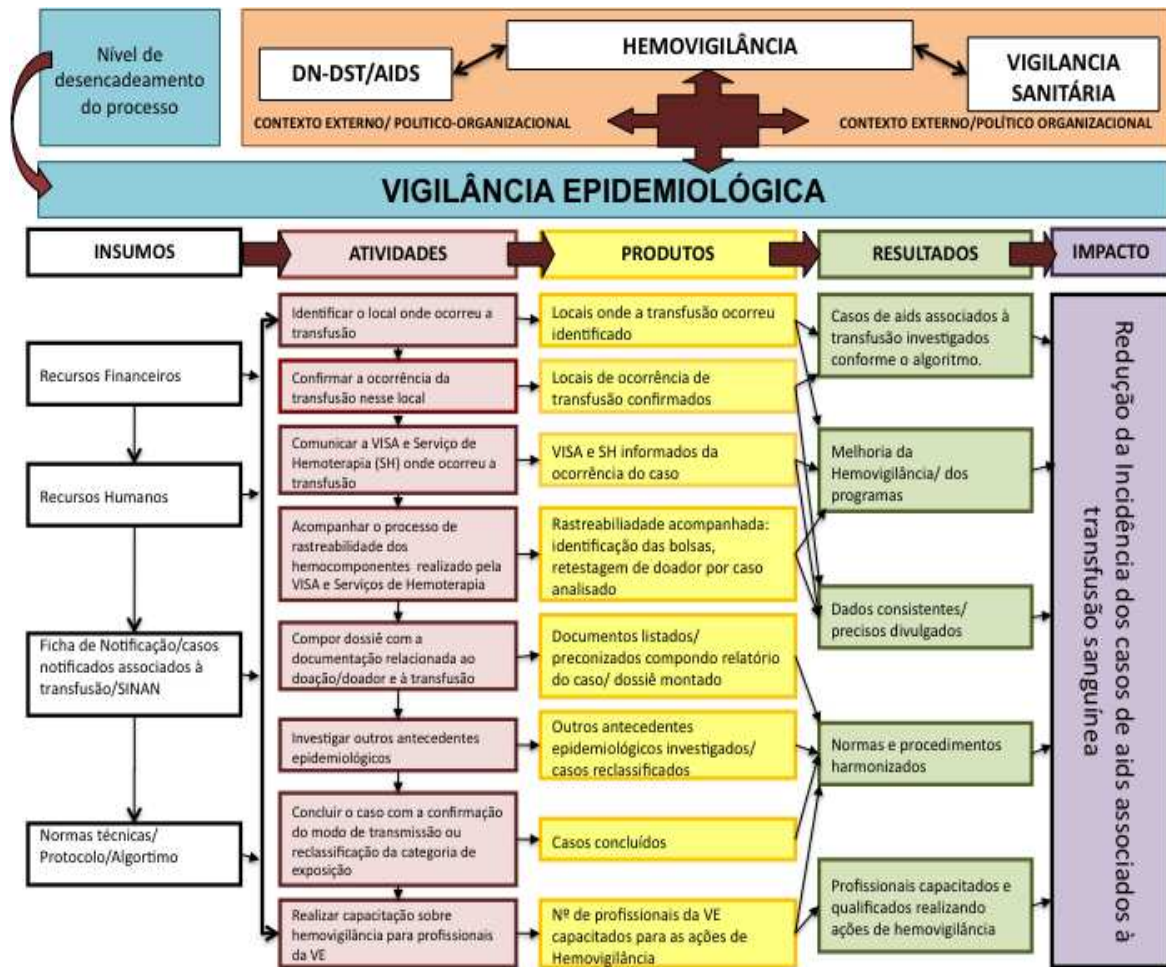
Nível de desencadeamento do processo

HEMOVIGILÂNCIA

DN-DST/AIDS

VIGILANCIA SANITÁRIA

CONTEXTO EXTERNO/ POLITICO-ORGANIZACIONAL

CONTEXTO EXTERNO/POLÍTICO ORGANIZACIONAL

VIGILÂNCIA EPIDEMIOLÓGICA

INSUMOS

ATIVIDADES

PRODUTOS

RESULTADOS

IMPACTO

Recursos Financeiros

Recursos Humanos

Ficha de Notificação/casos notificados associados à transfusão/SINAN

Normas técnicas/ Protocolo/Algortimo

Identificar o local onde ocorreu a transfusão

Confirmar a ocorrência da transfusão nesse local

Comunicar a VISA e Serviço de Hemoterapia (SH) onde ocorreu a transfusão

Acompanhar o processo de rastreabilidade dos hemocomponentes realizado pela VISA e Serviços de Hemoterapia

Compor dossiê com a documentação relacionada ao doação/doador e à transfusão

Investigar outros antecedentes epidemiológicos

Concluir o caso com a confirmação do modo de transmissão ou reclassificação da categoria de exposição

Realizar capacitação sobre hemovigilância para profissionais da VE

Locais onde a transfusão ocorreu identificado

Locais de ocorrência de transfusão confirmados

VISA e SH informados da ocorrência do caso

Rastreabiliadade acompanhada: identificação das bolsas, retestagem de doador por caso analisado

Documentos listados/ preconizados compondo relatório do caso/ dossiê montado

Outros antecedentes epidemiológicos investigados/ casos reclassificados

Casos concluídos

Nº de profissionais da VE capacitados para as ações de Hemovigilância

Casos de aids associados à transfusão investigados conforme o algoritmo.

Melhoria da Hemovigilância/ dos programas

Dados consistentes/ precisos divulgados

Normas e procedimentos harmonizados

Profissionais capacitados e qualificados realizando ações de hemovigilância

Redução da Incidência dos casos de aids associados à transfusão sanguínea